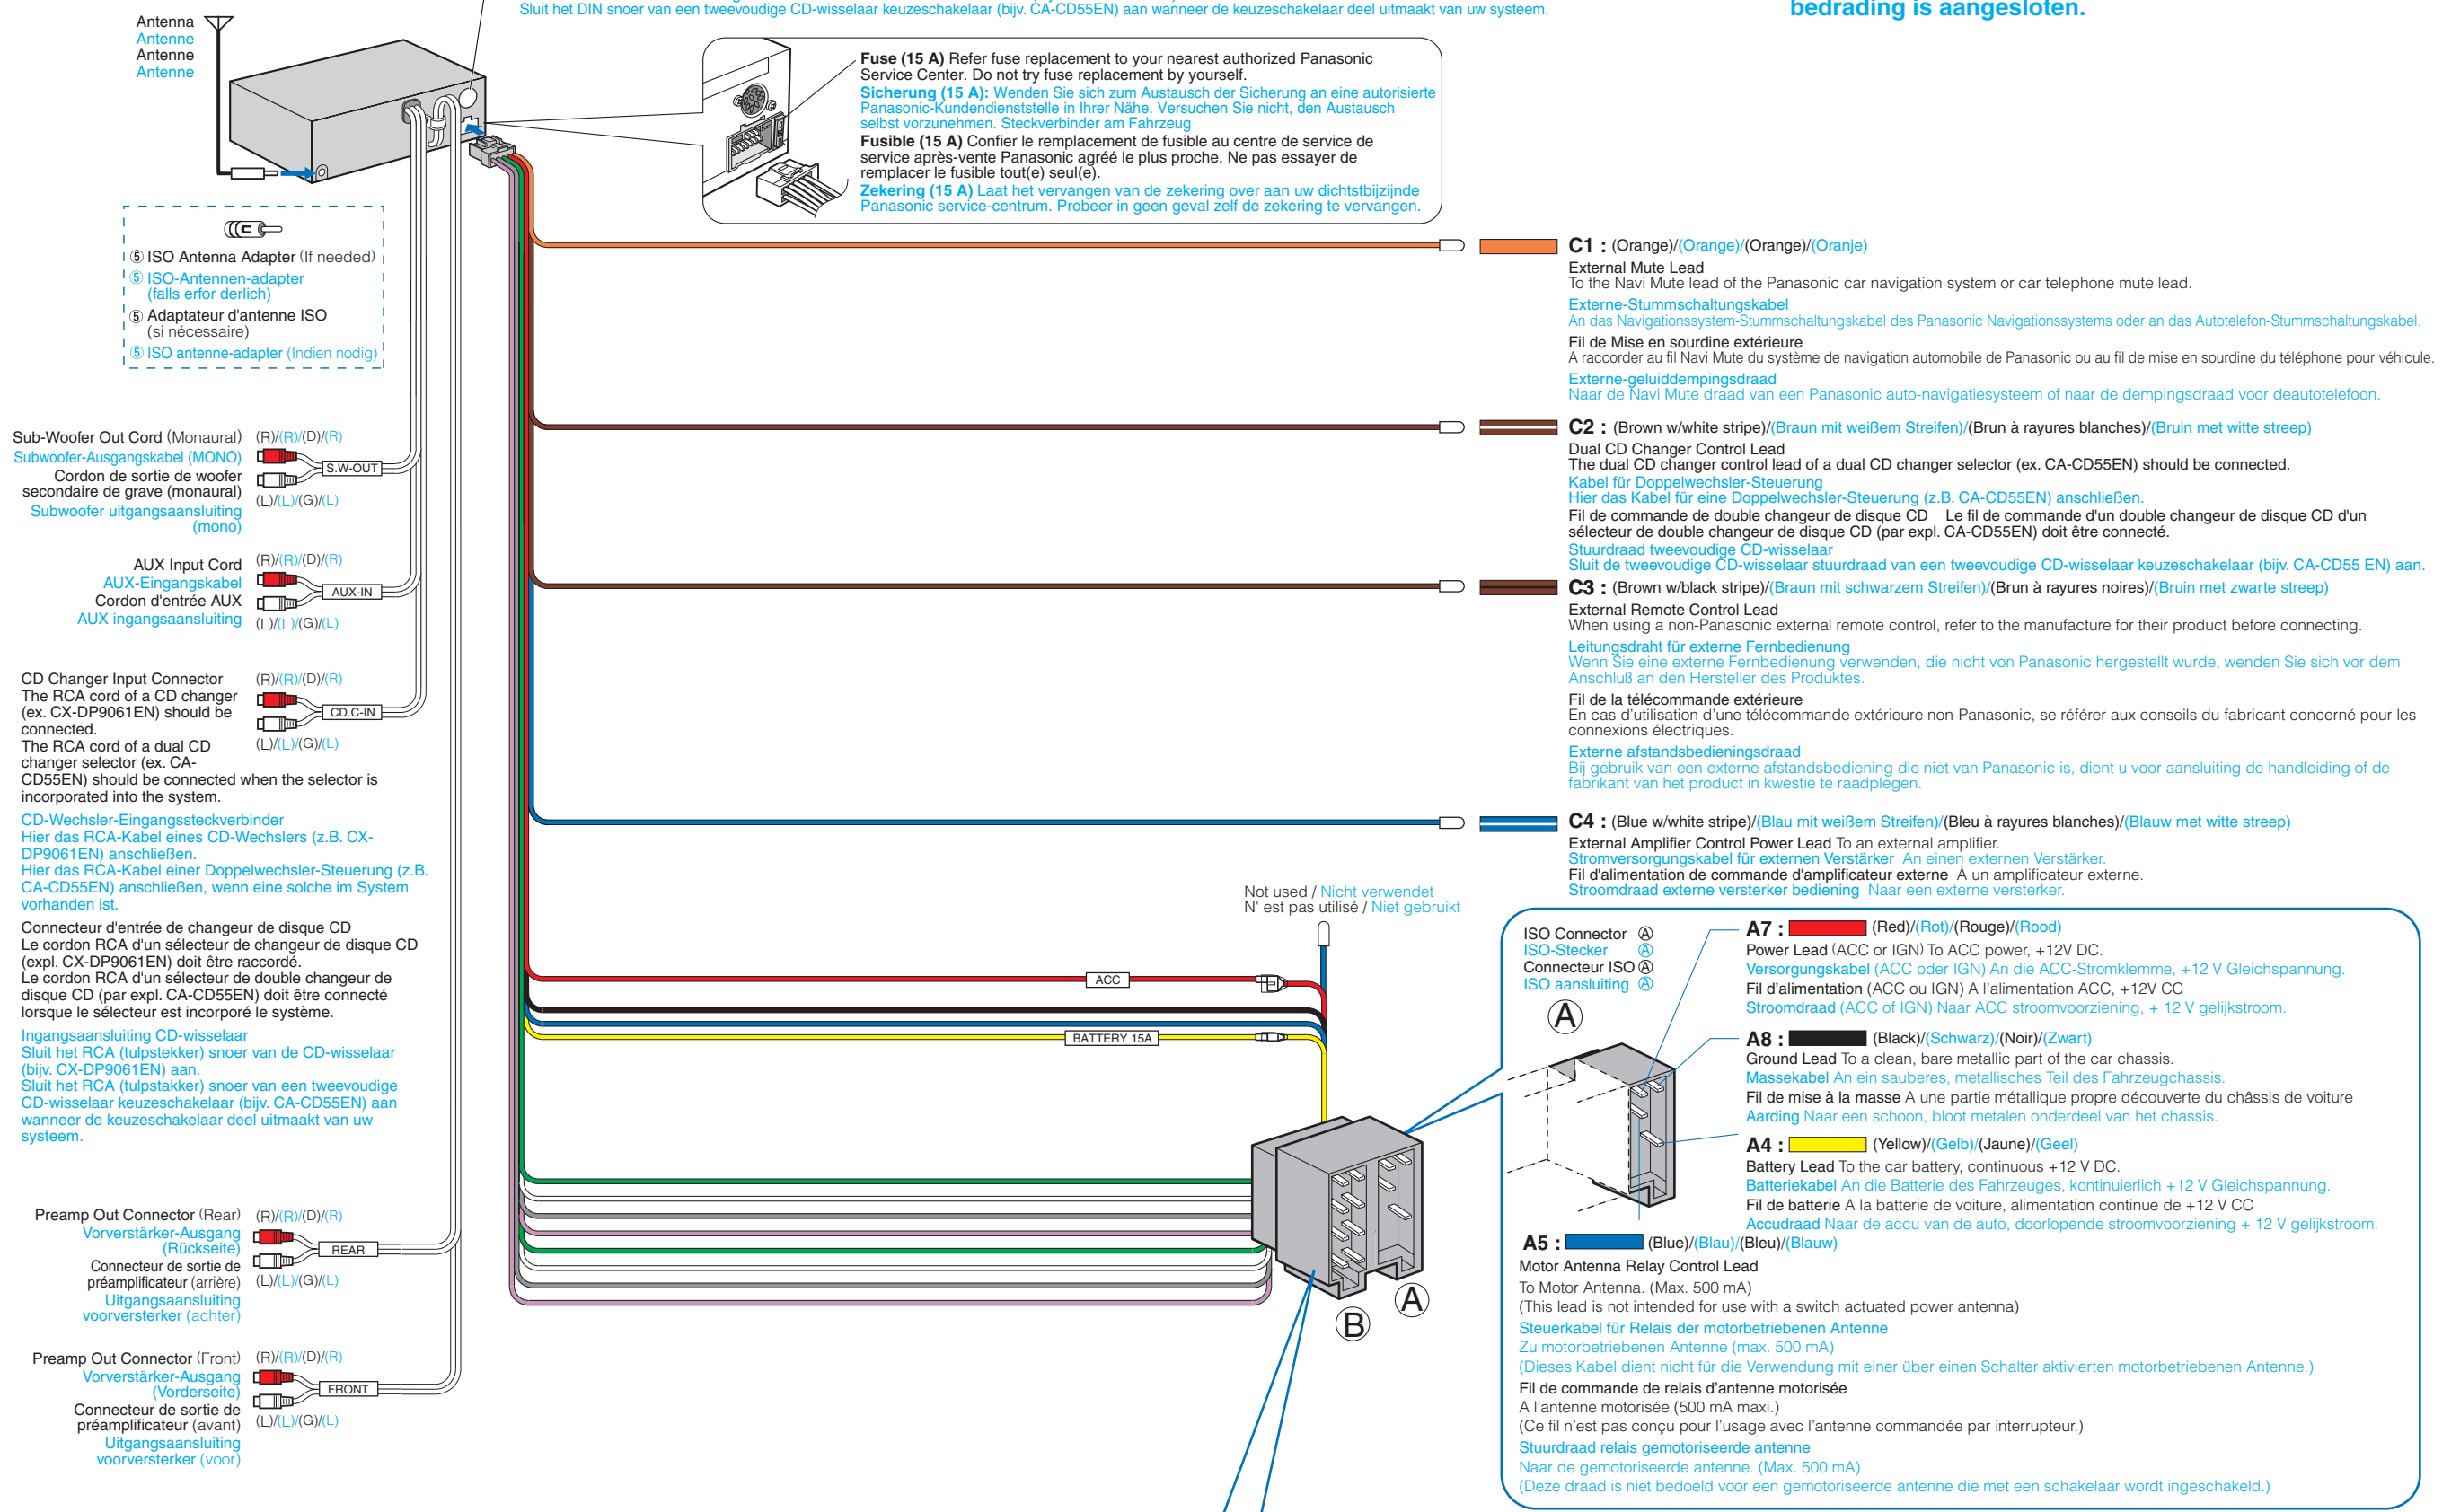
Sluit het DIN snoer van een tweevoudige CD-wisselaar keuzeschakelaar (bijv. CA-CD55EN) aan wanneer de keuzeschakelaar deel uitmaakt van uw systeem.

bedrading is aangesloten.

Antenna
Antenne
Antenne
Antenne

Fuse (15 A) Refer fuse replacement to your nearest authorized Panasonic Service Center. Do not try fuse replacement by yourself.
Sicherung (15 A): Wenden Sie sich zum Austausch der Sicherung an eine autorisierte Panasonic-Kundendienststelle in Ihrer Nähe. Versuchen Sie nicht, den Austausch selbst vorzunehmen. Steckverbinder am Fahrzeug
Fusible (15 A) Confier le remplacement de fusible au centre de service de service après-vente Panasonic agréé le plus proche. Ne pas essayer de remplacer le fusible tout(e) seul(e).
Zekering (15 A) Laat het vervangen van de zekering over aan uw dichtstbijzijnde Panasonic service-centrum. Probeer in geen geval zelf de zekering te vervangen.

⑤ ISO Antenna Adapter (If needed)
⑤ ISO-Antennen-adapter (falls erfor derlich)
⑤ Adaptateur d'antenne ISO (si nécessaire)
⑤ ISO antenne-adapter (Indien nodig)

C1 : (Orange)/(Orange)/(Orange)/(Oranje)
External Mute Lead
To the Navi Mute lead of the Panasonic car navigation system or car telephone mute lead.
Externe-Stummschaltungskabel
An das Navigationssystem-Stummschaltungskabel des Panasonic Navigationssystems oder an das Autotelefon-Stummschaltungskabel.
Fil de Mise en sourdine extérieure
A raccorder au fil Navi Mute du système de navigation automobile de Panasonic ou au fil de mise en sourdine du téléphone pour véhicule.
Externe-geluiddempingsdraad
Naar de Navi Mute draad van een Panasonic auto-navigatiesysteem of naar de dempingsdraad voor deautotelefoon.

Sub-Woofer Out Cord (Monaural)
Subwoofer-Ausgangskabel (MONO)
Cordon de sortie de woofer secondaire de grave (monaural)
Subwoofer uitgangsaansluiting (mono)
(R)/(R)/(D)/(R)
S.W-OUT
(L)/(L)/(G)/(L)

C2 : (Brown w/white stripe)/(Braun mit weißem Streifen)/(Brun à rayures blanches)/(Bruin met witte streep)
Dual CD Changer Control Lead
The dual CD changer control lead of a dual CD changer selector (ex. CA-CD55EN) should be connected.
Kabel für Doppelwechsler-Steuerung
Hier das Kabel für eine Doppelwechsler-Steuerung (z.B. CA-CD55EN) anschließen.
Fil de commande de double changeur de disque CD Le fil de commande d'un double changeur de disque CD d'un sélecteur de double changeur de disque CD (par expl. CA-CD55EN) doit être connecté.
Stuurdraad tweevoudige CD-wisselaar
Sluit de tweevoudige CD-wisselaar stuurdraad van een tweevoudige CD-wisselaar keuzeschakelaar (bijv. CA-CD55 EN) aan.

AUX Input Cord
AUX-Eingangskabel
Cordon d'entrée AUX
AUX ingangsaansluiting
(R)/(R)/(D)/(R)
AUX-IN
(L)/(L)/(G)/(L)

C3 : (Brown w/black stripe)/(Braun mit schwarzem Streifen)/(Brun à rayures noires)/(Bruin met zwarte streep)
External Remote Control Lead
When using a non-Panasonic external remote control, refer to the manufacture for their product before connecting.
Leitungsdraht für externe Fernbedienung
Wenn Sie eine externe Fernbedienung verwenden, die nicht von Panasonic hergestellt wurde, wenden Sie sich vor dem Anschluß an den Hersteller des Produktes.
Fil de la télécommande extérieure
En cas d'utilisation d'une télécommande extérieure non-Panasonic, se référer aux conseils du fabricant concerné pour les connexions électriques.
Externe afstandsbedieningsdraad
Bij gebruik van een externe afstandsbediening die niet van Panasonic is, dient u voor aansluiting de handleiding of de fabrikant van het product in kwestie te raadplegen.

CD Changer Input Connector
The RCA cord of a CD changer (ex. CX-DP9061EN) should be connected.
The RCA cord of a dual CD changer selector (ex. CA-CD55EN) should be connected when the selector is incorporated into the system.
(R)/(R)/(D)/(R)
CD.C-IN
(L)/(L)/(G)/(L)
CD-Wechsler-Eingangssteckverbinder
Hier das RCA-Kabel eines CD-Wechslers (z.B. CX-DP9061EN) anschließen.
Hier das RCA-Kabel einer Doppelwechsler-Steuerung (z.B. CA-CD55EN) anschließen, wenn eine solche im System vorhanden ist.
Connecteur d'entrée de changeur de disque CD
Le cordon RCA d'un sélecteur de changeur de disque CD (expl. CX-DP9061EN) doit être raccordé.
Le cordon RCA d'un sélecteur de double changeur de disque CD (par expl. CA-CD55EN) doit être connecté lorsque le sélecteur est incorporé dans le système.
Ingangsaansluiting CD-wisselaar
Sluit het RCA (tulpstekker) snoer van de CD-wisselaar (bijv. CX-DP9061EN) aan.
Sluit het RCA (tulpstakker) snoer van een tweevoudige CD-wisselaar keuzeschakelaar (bijv. CA-CD55EN) aan wanneer de keuzeschakelaar deel uitmaakt van uw systeem.

C4 : (Blue w/white stripe)/(Blau mit weißem Streifen)/(Bleu à rayures blanches)/(Blauw met witte streep)
External Amplifier Control Power Lead To an external amplifier.
Stromversorgungskabel für externen Verstärker An einen externen Verstärker.
Fil d'alimentation de commande d'amplificateur externe À un amplificateur externe.
Stroomdraad externe versterker bediening Naar een externe versterker.

Not used / Nicht verwendet
N' est pas utilisé / Niet gebruikt

ACC
BATTERY 15A

ISO Connector Ⓐ
ISO-Stecker Ⓐ
Connecteur ISO Ⓐ
ISO aansluiting Ⓐ
Ⓐ

A7 : (Red)/(Rot)/(Rouge)/(Rood)
Power Lead (ACC or IGN) To ACC power, +12V DC.
Versorgungskabel (ACC oder IGN) An die ACC-Stromklemme, +12 V Gleichspannung.
Fil d'alimentation (ACC ou IGN) A l'alimentation ACC, +12V CC
Stroomdraad (ACC of IGN) Naar ACC stroomvoorziening, + 12 V gelijkstroom.

A8 : (Black)/(Schwarz)/(Noir)/(Zwart)
Ground Lead To a clean, bare metallic part of the car chassis.
Massekabel An ein sauberes, metallisches Teil des Fahrzeugchassis.
Fil de mise à la masse A une partie métallique propre découverte du châssis de voiture
Aarding Naar een schoon, bloot metalen onderdeel van het chassis.

A4 : (Yellow)/(Gelb)/(Jaune)/(Geel)
Battery Lead To the car battery, continuous +12 V DC.
Batteriekabel An die Batterie des Fahrzeuges, kontinuierlich +12 V Gleichspannung.
Fil de batterie A la batterie de voiture, alimentation continue de +12 V CC
Accudraad Naar de accu van de auto, doorlopende stroomvoorziening + 12 V gelijkstroom.

Preamp Out Connector (Rear)
Vorverstärker-Ausgang (Rückseite)
Connecteur de sortie de préamplificateur (arrière)
Uitgangsaansluiting voorversterker (achter)
(R)/(R)/(D)/(R)
REAR
(L)/(L)/(G)/(L)

Ⓑ Ⓐ

A5 : (Blue)/(Blau)/(Bleu)/(Blauw)
Motor Antenna Relay Control Lead
To Motor Antenna. (Max. 500 mA)
(This lead is not intended for use with a switch actuated power antenna)
Steuerkabel für Relais der motorbetriebenen Antenne
Zu motorbetriebenen Antenne (max. 500 mA)
(Dieses Kabel dient nicht für die Verwendung mit einer über einen Schalter aktivierten motorbetriebenen Antenne.)
Fil de commande de relais d'antenne motorisée
A l'antenne motorisée (500 mA maxi.)
(Ce fil n'est pas conçu pour l'usage avec l'antenne commandée par interrupteur.)
Stuurdraad relais gemotoriseerde antenne
Naar de gemotoriseerde antenne. (Max. 500 mA)
(Deze draad is niet bedoeld voor een gemotoriseerde antenne die met een schakelaar wordt ingeschakeld.)

Preamp Out Connector (Front)
Vorverstärker-Ausgang (Vorderseite)
Connecteur de sortie de préamplificateur (avant)
Uitgangsaansluiting voorversterker (voor)
(R)/(R)/(D)/(R)
FRONT
(L)/(L)/(G)/(L)